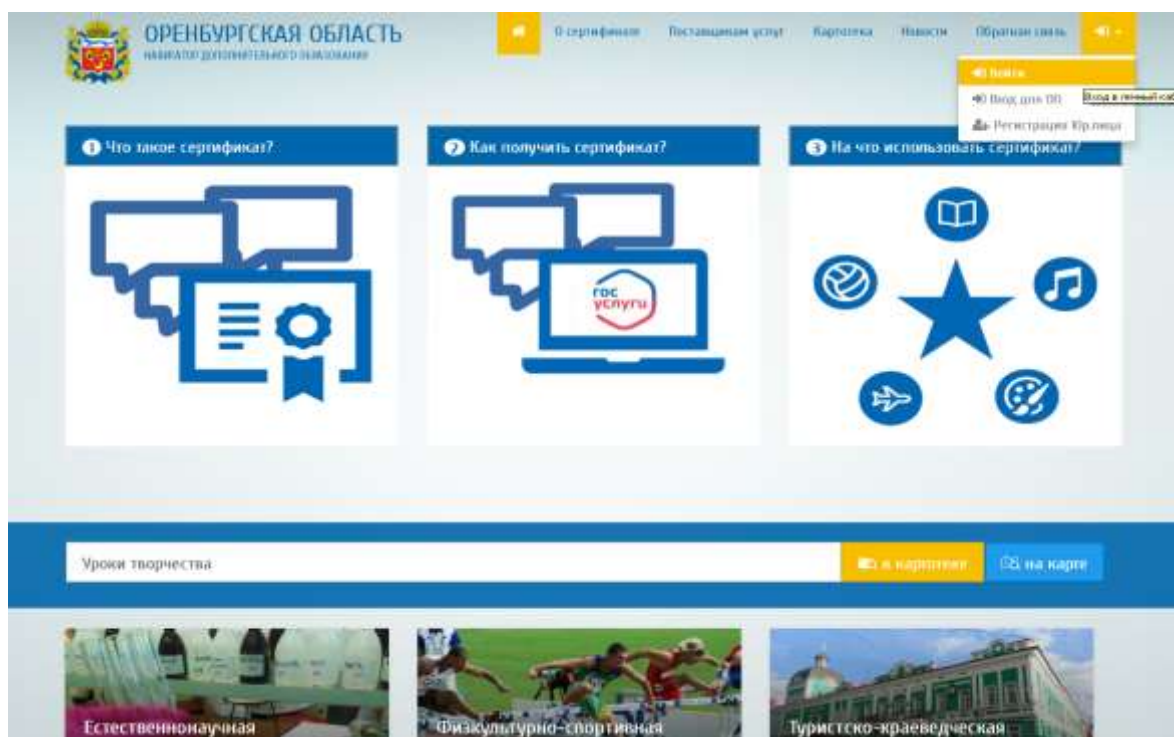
ОРЕНБУРГСКАЯ ОБЛАСТЬ
НАВИГАТОР ДОПОЛНИТЕЛЬНОГО ОБРАЗОВАНИЯ

О сертификате
Поставщикам услуг
Картотека
Новости
Обратная связь

Войти
Вход для ОО
Регистрация Юр.лица
Вход в личный каб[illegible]

1 Что такое сертификат?

2 Как получить сертификат?

гос услуги

3 На что использовать сертификат?

Уроки творчества

в картотеке
на карте

Естественнонаучная
Физкультурно-спортивная
Туристско-краеведческая